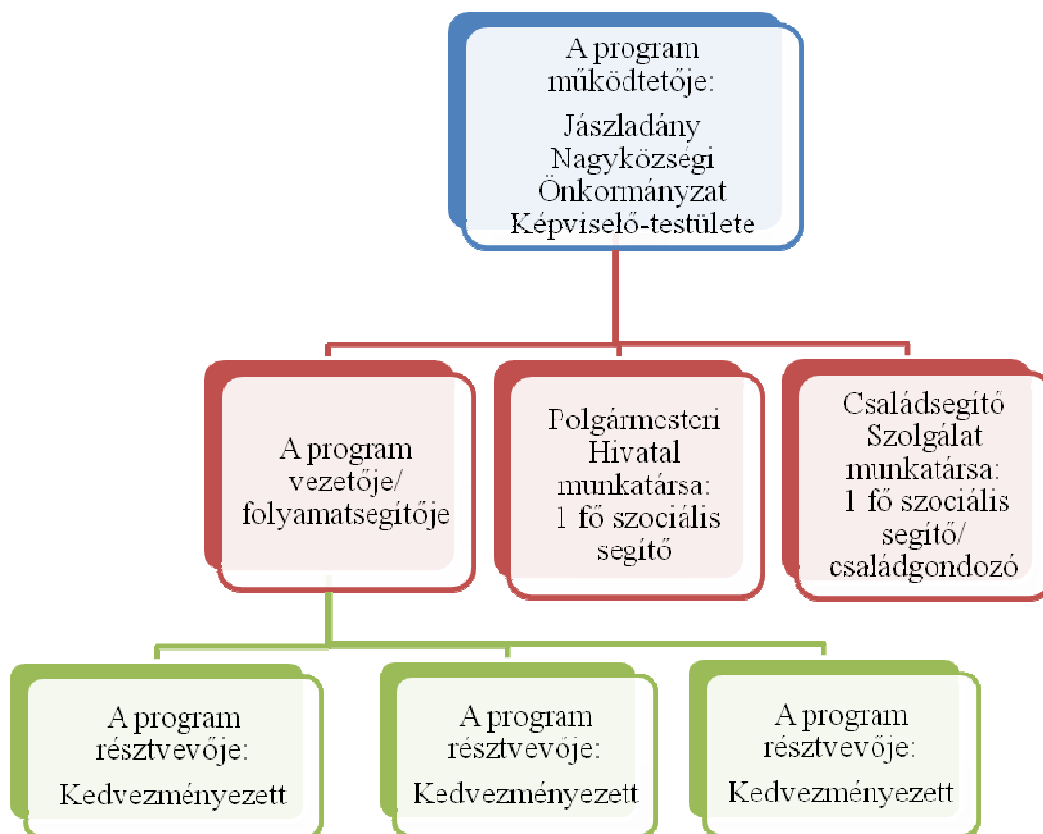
A program működtetője:

Jászladány Nagyközségi Önkormányzat Képviselő-testülete

A program vezetője/ folyamatsegítője

Polgármesteri Hivatal munkatársa: 1 fő szociális segítő

Családsegítő Szolgálat munkatársa: 1 fő szociális segítő/ családgondozó

A program résztvevője:

Kedvezményezett

A program résztvevője:

Kedvezményezett

A program résztvevője:

Kedvezményezett